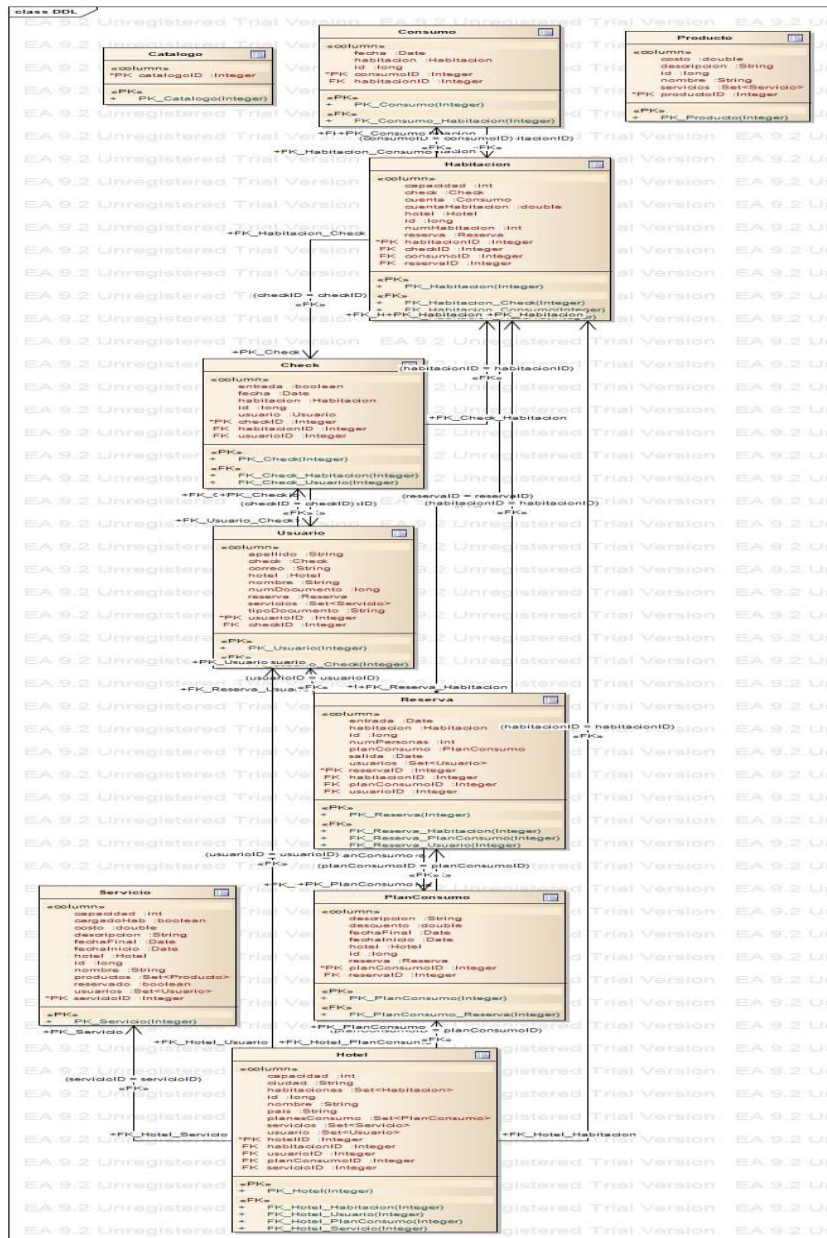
class DDL

EA 9.2 Unregistered Trial Version

Catalogo
«column»
*PK catalogoID :Integer
«PK»
+ PK_Catalogo(Integer)

Consumo
«column»
fecha :Date
habitacion :Habitacion
id :long
*PK consumoID :Integer
FK habitacionID :Integer
«PK»
+ PK_Consumo(Integer)
«FK»
+ FK_Consumo_Habitacion(Integer)

Producto
«column»
costo :double
descripcion :String
id :long
nombre :String
servicios :Set<Servicio>
*PK productoID :Integer
«PK»
+ PK_Producto(Integer)

+FK_Consumo_Habitacion
(consumoID = consumoID)
«FK»
+FK_Habitacion_Consumo

Habitacion
«column»
capacidad :int
check :Check
cuenta :Consumo
cuentaHabitacion :double
hotel :Hotel
id :long
numHabitacion :int
reserva :Reserva
*PK habitacionID :Integer
FK checkID :Integer
FK consumoID :Integer
FK reservaID :Integer
«PK»
+ PK_Habitacion(Integer)
«FK»
+ FK_Habitacion_Check(Integer)
+ FK_Habitacion_Consumo(Integer)

+FK_Habitacion_Check
(checkID = checkID)
«FK»
+PK_Check

Check
«column»
entrada :boolean
fecha :Date
habitacion :Habitacion
id :long
usuario :Usuario
*PK checkID :Integer
FK habitacionID :Integer
FK usuarioID :Integer
«PK»
+ PK_Check(Integer)
«FK»
+ FK_Check_Habitacion(Integer)
+ FK_Check_Usuario(Integer)

(habitacionID = habitacionID)
«FK»
+FK_Check_Habitacion
(checkID = checkID)
«FK»
+FK_Usuario_Check
(reservaID = reservaID)
(habitacionID = habitacionID)
«FK»

Usuario
«column»
apellido :String
check :Check
correo :String
hotel :Hotel
id :long
nombre :String
numDocumento :long
reserva :Reserva
servicios :Set<Servicio>
tipoDocumento :String
*PK usuarioID :Integer
FK checkID :Integer
«PK»
+ PK_Usuario(Integer)
«FK»
+ FK_Usuario_Check(Integer)

(usuarioID = usuarioID)
+FK_Reserva_Usuario
«FK»
+FK_Reserva_Habitacion

Reserva
«column»
entrada :Date
habitacion :Habitacion
id :long
numPersonas :int
planConsumo :PlanConsumo
salida :Date
usuarios :Set<Usuario>
*PK reservaID :Integer
FK habitacionID :Integer
FK planConsumoID :Integer
FK usuarioID :Integer
«PK»
+ PK_Reserva(Integer)
«FK»
+ FK_Reserva_Habitacion(Integer)
+ FK_Reserva_PlanConsumo(Integer)
+ FK_Reserva_Usuario(Integer)

(habitacionID = habitacionID)
«FK»
(usuarioID = usuarioID)
«FK»
(planConsumoID = planConsumoID)
«FK»
+PK_PlanConsumo

Servicio
«column»
capacidad :int
cargadoHab :boolean
costo :double
descripcion :String
fechaFinal :Date
fechaInicio :Date
hotel :Hotel
id :long
nombre :String
productos :Set<Producto>
reservado :boolean
usuarios :Set<Usuario>
*PK servicioID :Integer
«PK»
+ PK_Servicio(Integer)
+PK_Servicio

PlanConsumo
«column»
descripcion :String
descuento :double
fechaFinal :Date
fechaInicio :Date
hotel :Hotel
id :long
reserva :Reserva
*PK planConsumoID :Integer
FK reservaID :Integer
«PK»
+ PK_PlanConsumo(Integer)
«FK»
+ FK_PlanConsumo_Reserva(Integer)

+FK_PlanConsumo
(planConsumoID = planConsumoID)
+FK_Hotel_Usuario
+FK_Hotel_PlanConsumo
«FK»
(servicioID = servicioID)
«FK»
+FK_Hotel_Servicio
+FK_Hotel_Habitacion

Hotel
«column»
capacidad :int
ciudad :String
habitaciones :Set<Habitacion>
id :long
nombre :String
pais :String
planconsumo :Set<PlanConsumo>
servicios :Set<Servicio>
usuario :Set<Usuario>
*PK hotelID :Integer
FK habitacionID :Integer
FK usuarioID :Integer
FK planConsumoID :Integer
FK servicioID :Integer
«PK»
+ PK_Hotel(Integer)
«FK»
+ FK_Hotel_Habitacion(Integer)
+ FK_Hotel_Usuario(Integer)
+ FK_Hotel_PlanConsumo(Integer)
+ FK_Hotel_Servicio(Integer)